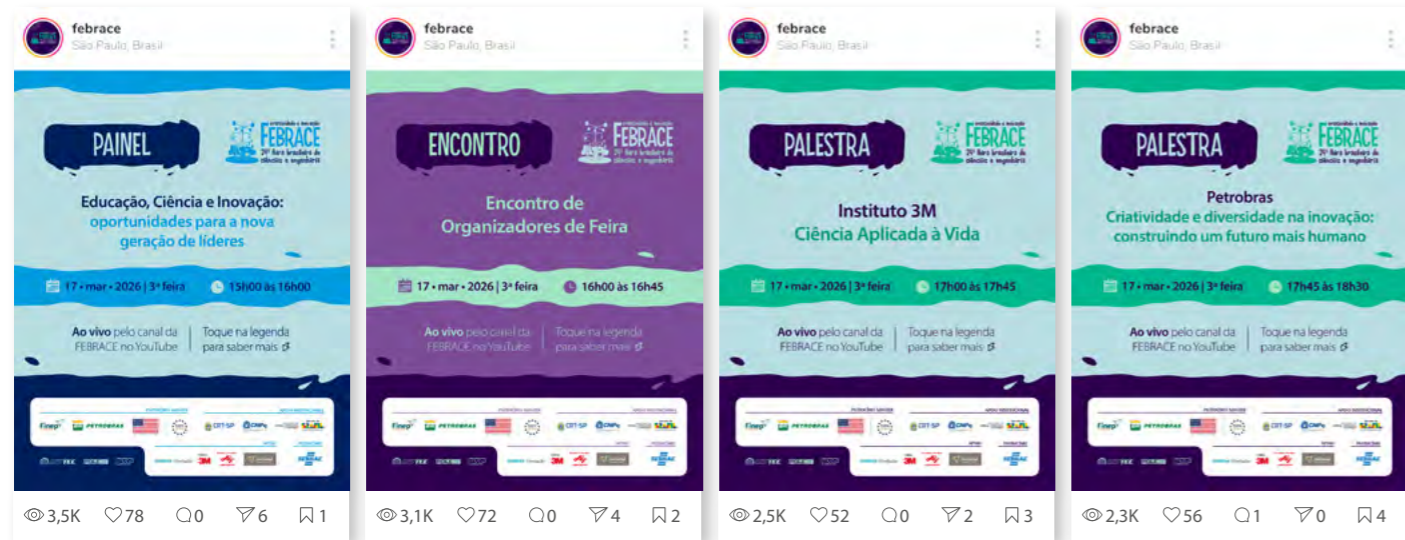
febrace
São Paulo, Brasil

PAINEL

FEBRACE
24ª Feira Brasileira de Ciências e Engenharia

Educação, Ciência e Inovação: oportunidades para a nova geração de líderes

17 • mar • 2026 | 3ª feira
15h00 às 16h00

Ao vivo pelo canal da FEBRACE no YouTube
Toque na legenda para saber mais

finep PETROBRAS CRT-SP CNPq 3M SEBRAE

3,5K 78 0 6 1

febrace
São Paulo, Brasil

ENCONTRO

FEBRACE
24ª Feira Brasileira de Ciências e Engenharia

Encontro de Organizadores de Feira

17 • mar • 2026 | 3ª feira
16h00 às 16h45

Ao vivo pelo canal da FEBRACE no YouTube
Toque na legenda para saber mais

finep PETROBRAS CRT-SP CNPq 3M SEBRAE

3,1K 72 0 4 2

febrace
São Paulo, Brasil

PALESTRA

FEBRACE
24ª Feira Brasileira de Ciências e Engenharia

Instituto 3M
Ciência Aplicada à Vida

17 • mar • 2026 | 3ª feira
17h00 às 17h45

Ao vivo pelo canal da FEBRACE no YouTube
Toque na legenda para saber mais

finep PETROBRAS CRT-SP CNPq 3M SEBRAE

2,5K 52 0 2 3

febrace
São Paulo, Brasil

PALESTRA

FEBRACE
24ª Feira Brasileira de Ciências e Engenharia

Petrobras
Criatividade e diversidade na inovação: construindo um futuro mais humano

17 • mar • 2026 | 3ª feira
17h45 às 18h30

Ao vivo pelo canal da FEBRACE no YouTube
Toque na legenda para saber mais

finep PETROBRAS CRT-SP CNPq 3M SEBRAE

2,3K 56 1 0 4